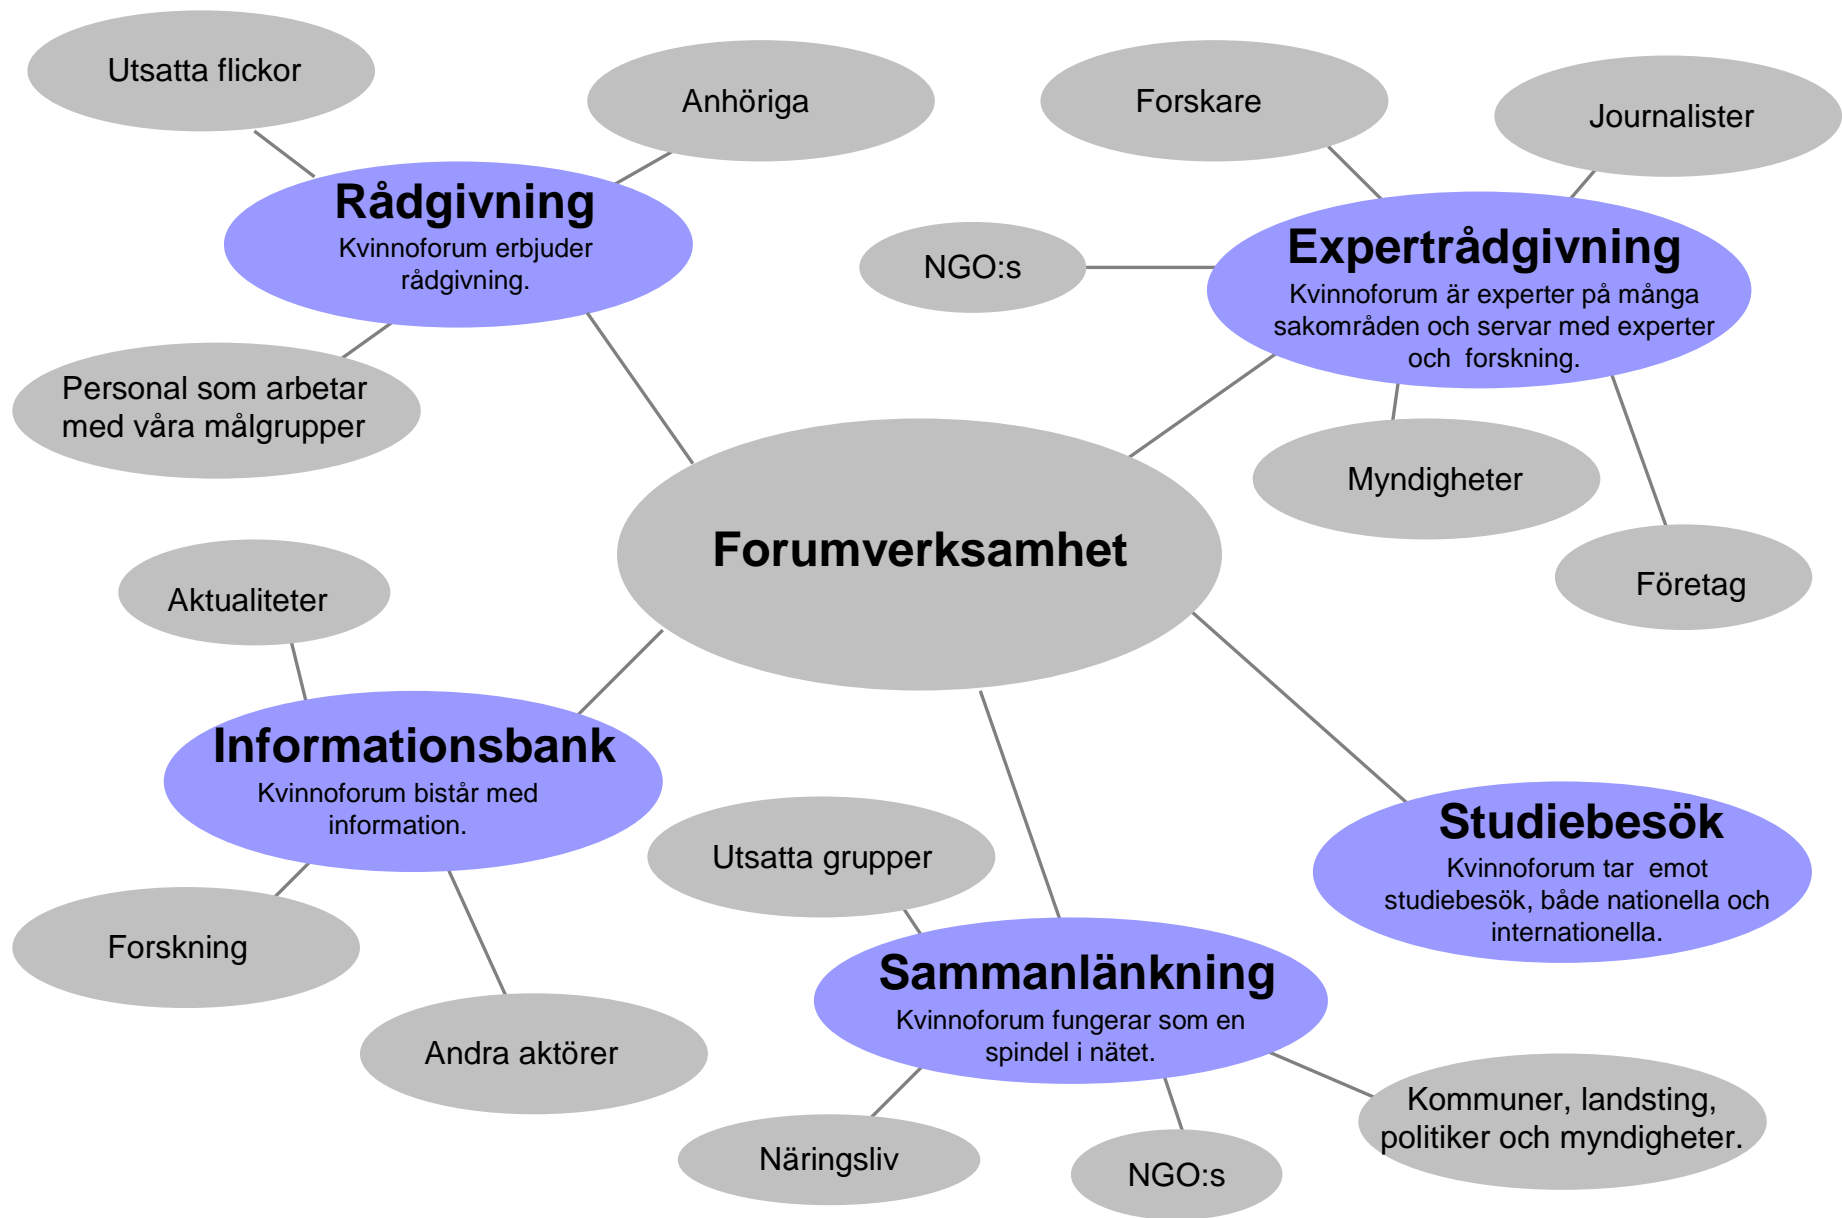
Utsatta flickor

Anhöriga

Rådgivning
Kvinnoforum erbjuder rådgivning.

Personal som arbetar med våra målgrupper

Forskare

Journalister

NGO:s

Expertrådgivning
Kvinnoforum är experter på många sakområden och servar med experter och forskning.

Myndigheter

Företag

Forumverksamhet

Aktualiteter

Informationsbank
Kvinnoforum bistår med information.

Forskning

Andra aktörer

Utsatta grupper

Studiebesök
Kvinnoforum tar emot studiebesök, både nationella och internationella.

Sammanlänkning
Kvinnoforum fungerar som en spindel i nätet.

Näringsliv

NGO:s

Kommuner, landsting, politiker och myndigheter.